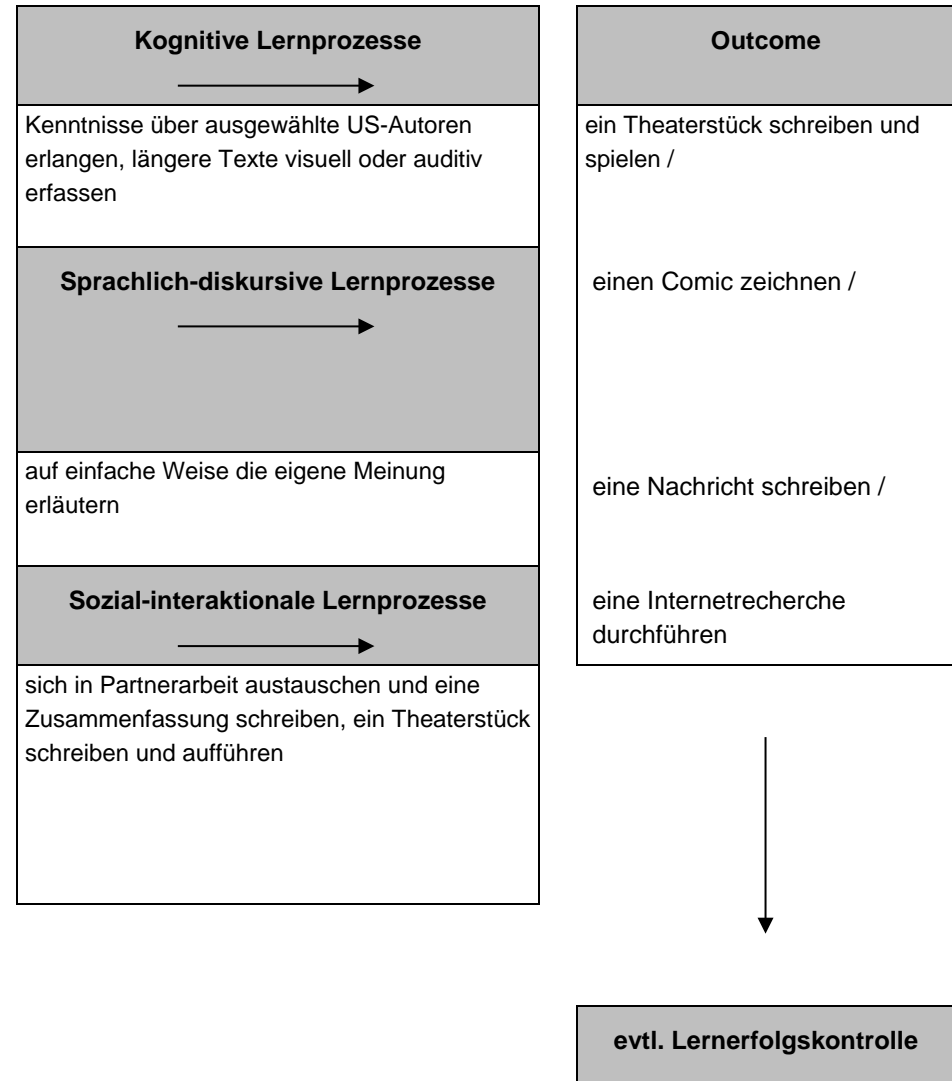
Kognitive Lernprozesse

Kenntnisse über ausgewählte US-Autoren erlangen, längere Texte visuell oder auditiv erfassen

Sprachlich-diskursive Lernprozesse

auf einfache Weise die eigene Meinung erläutern

Sozial-interaktionale Lernprozesse

sich in Partnerarbeit austauschen und eine Zusammenfassung schreiben, ein Theaterstück schreiben und aufführen

Outcome

ein Theaterstück schreiben und spielen /

einen Comic zeichnen /

eine Nachricht schreiben /

eine Internetrecherche durchführen

evtl. Lernerfolgskontrolle